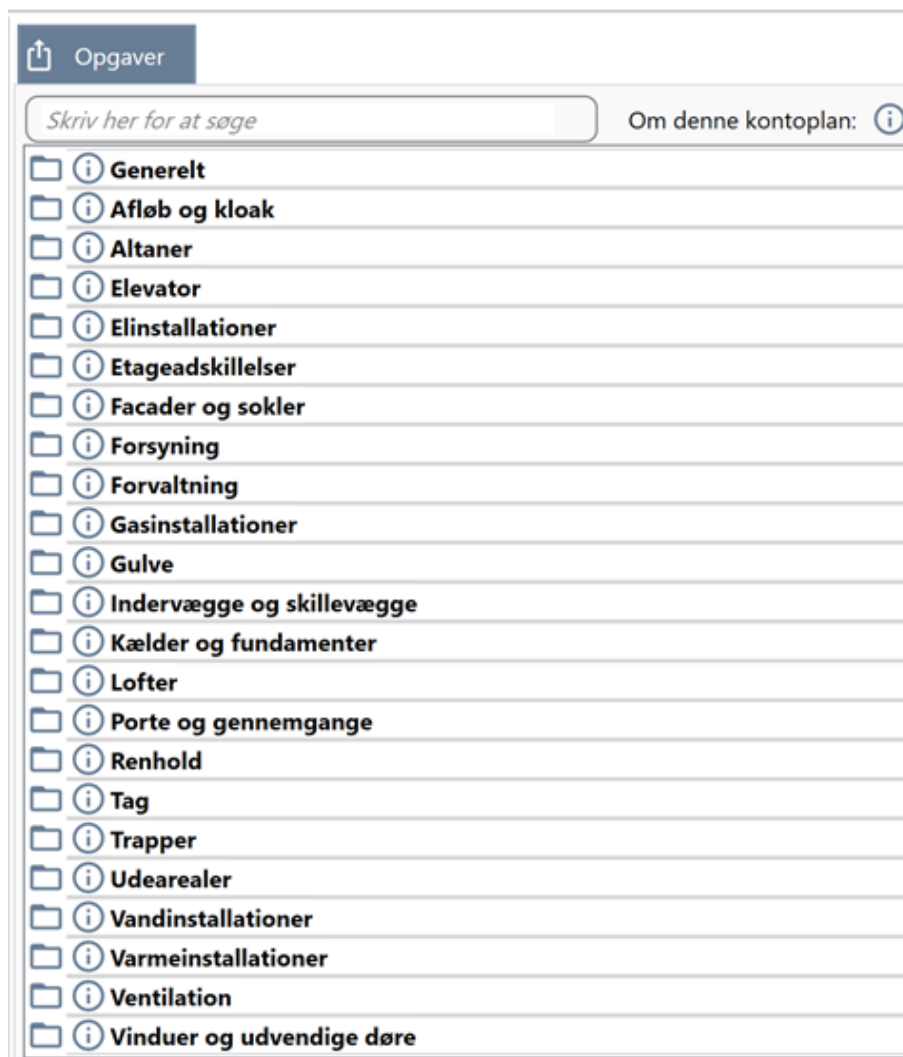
Opgaver

Skriv her for at søge

Om denne kontoplan:

Generelt
Afløb og kloak
Altaner
Elevator
Elinstallationer
Etageadskillelser
Facader og sokler
Forsyning
Forvaltning
Gasinstallationer
Gulve
Indervægge og skillevægge
Kælder og fundamenter
Lofter
Porte og gennemgange
Renhold
Tag
Trapper
Udearealer
Vandinstallationer
Varmeinstallationer
Ventilation
Vinduer og udvendige døre